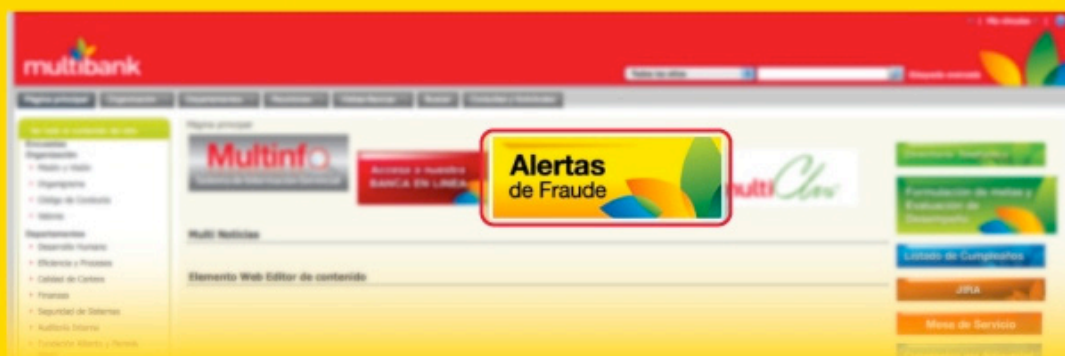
multibank

Página principal

Multinfo

Acceso a nuestra BANCA EN LINEA

Alertas de Fraude

multiClass

Multi Noticias

Elemento Web Editor de contenido

Formulación de metas y Evaluación de Desempeño

Listado de Cumpleaños

JIRA

Mesa de Servicio

Organización

Misión y Visión

Organigrama

Código de Conducta

Valores

Departamentos

Desarrollo Humano

Eficiencia y Procesos

Calidad de Cartera

Finanzas

Seguridad de Sistemas

Auditoría Interna